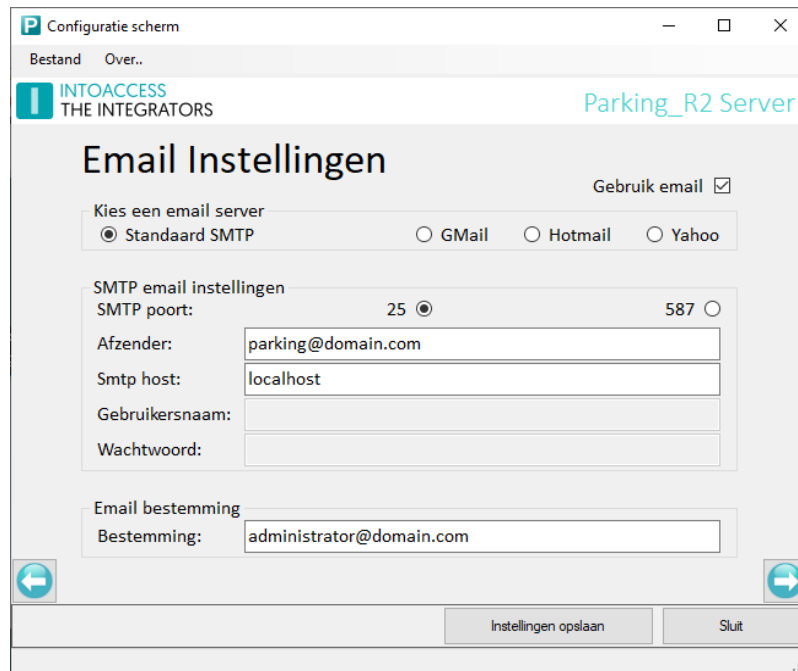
Configuratie scherm

Bestand Over..

INTOACCESS
THE INTEGRATORS

Parking_R2 Server

Email Instellingen

Gebruik email ☑

Kies een email server
◉ Standaard SMTP ○ GMail ○ Hotmail ○ Yahoo

SMTP email instellingen
SMTP poort: 25 ◉ 587 ○
Afzender: parking@domain.com
Smtp host: localhost
Gebruikersnaam:
Wachtwoord:

Email bestemming
Bestemming: administrator@domain.com

Instellingen opslaan
Sluit